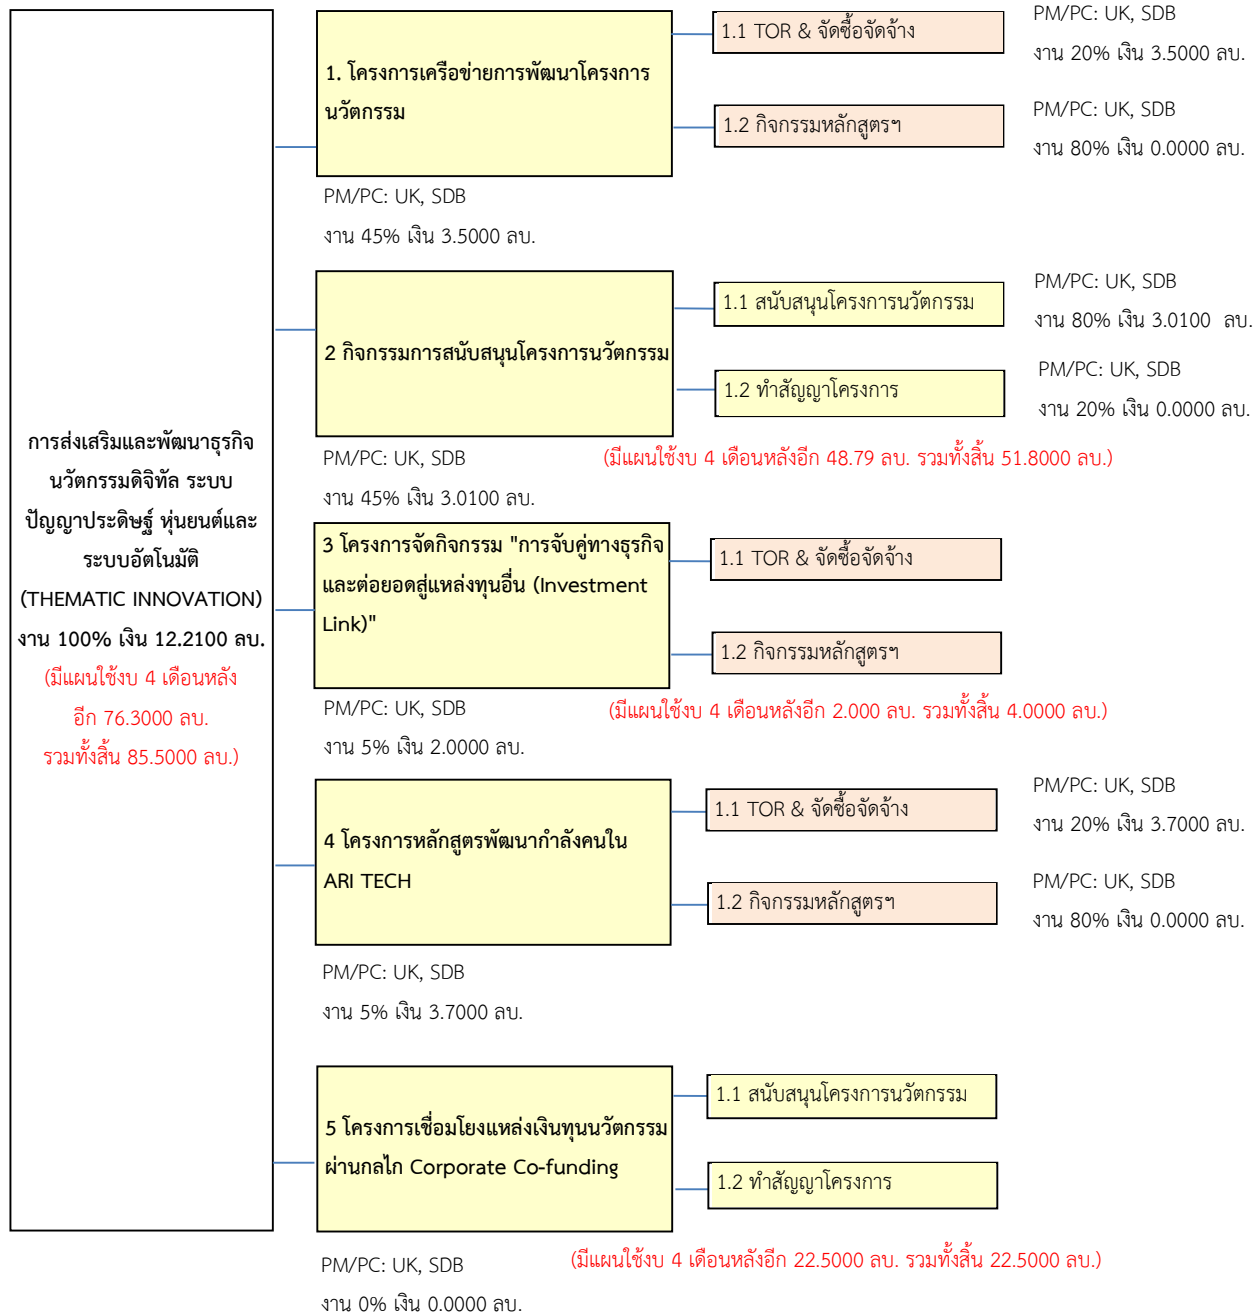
การส่งเสริมและพัฒนาธุรกิจนวัตกรรมดิจิทัล ระบบปัญญาประดิษฐ์ หุ่นยนต์และระบบอัตโนมัติ (THEMATIC INNOVATION)
งาน 100% เงิน 12.2100 ลบ.
(มีแผนใช้งบ 4 เดือนหลัง อีก 76.3000 ลบ. รวมทั้งสิ้น 85.5000 ลบ.)

1. โครงการเครือข่ายการพัฒนาโครงการนวัตกรรม
PM/PC: UK, SDB
งาน 45% เงิน 3.5000 ลบ.

1.1 TOR & จัดซื้อจัดจ้าง
PM/PC: UK, SDB
งาน 20% เงิน 3.5000 ลบ.

1.2 กิจกรรมหลักสูตรฯ
PM/PC: UK, SDB
งาน 80% เงิน 0.0000 ลบ.

2 กิจกรรมการสนับสนุนโครงการนวัตกรรม
PM/PC: UK, SDB
งาน 45% เงิน 3.0100 ลบ.

1.1 สนับสนุนโครงการนวัตกรรม
PM/PC: UK, SDB
งาน 80% เงิน 3.0100 ลบ.

1.2 ทำสัญญาโครงการ
PM/PC: UK, SDB
งาน 20% เงิน 0.0000 ลบ.

(มีแผนใช้งบ 4 เดือนหลังอีก 48.79 ลบ. รวมทั้งสิ้น 51.8000 ลบ.)

3 โครงการจัดกิจกรรม "การจับคู่ทางธุรกิจและต่อยอดสู่แหล่งทุนอื่น (Investment Link)"
PM/PC: UK, SDB
งาน 5% เงิน 2.0000 ลบ.

1.1 TOR & จัดซื้อจัดจ้าง

1.2 กิจกรรมหลักสูตรฯ

(มีแผนใช้งบ 4 เดือนหลังอีก 2.000 ลบ. รวมทั้งสิ้น 4.0000 ลบ.)

4 โครงการหลักสูตรพัฒนากำลังคนใน ARI TECH
PM/PC: UK, SDB
งาน 5% เงิน 3.7000 ลบ.

1.1 TOR & จัดซื้อจัดจ้าง
PM/PC: UK, SDB
งาน 20% เงิน 3.7000 ลบ.

1.2 กิจกรรมหลักสูตรฯ
PM/PC: UK, SDB
งาน 80% เงิน 0.0000 ลบ.

5 โครงการเชื่อมโยงแหล่งเงินทุนนวัตกรรมผ่านกลไก Corporate Co-funding
PM/PC: UK, SDB
งาน 0% เงิน 0.0000 ลบ.

1.1 สนับสนุนโครงการนวัตกรรม

1.2 ทำสัญญาโครงการ

(มีแผนใช้งบ 4 เดือนหลังอีก 22.5000 ลบ. รวมทั้งสิ้น 22.5000 ลบ.)